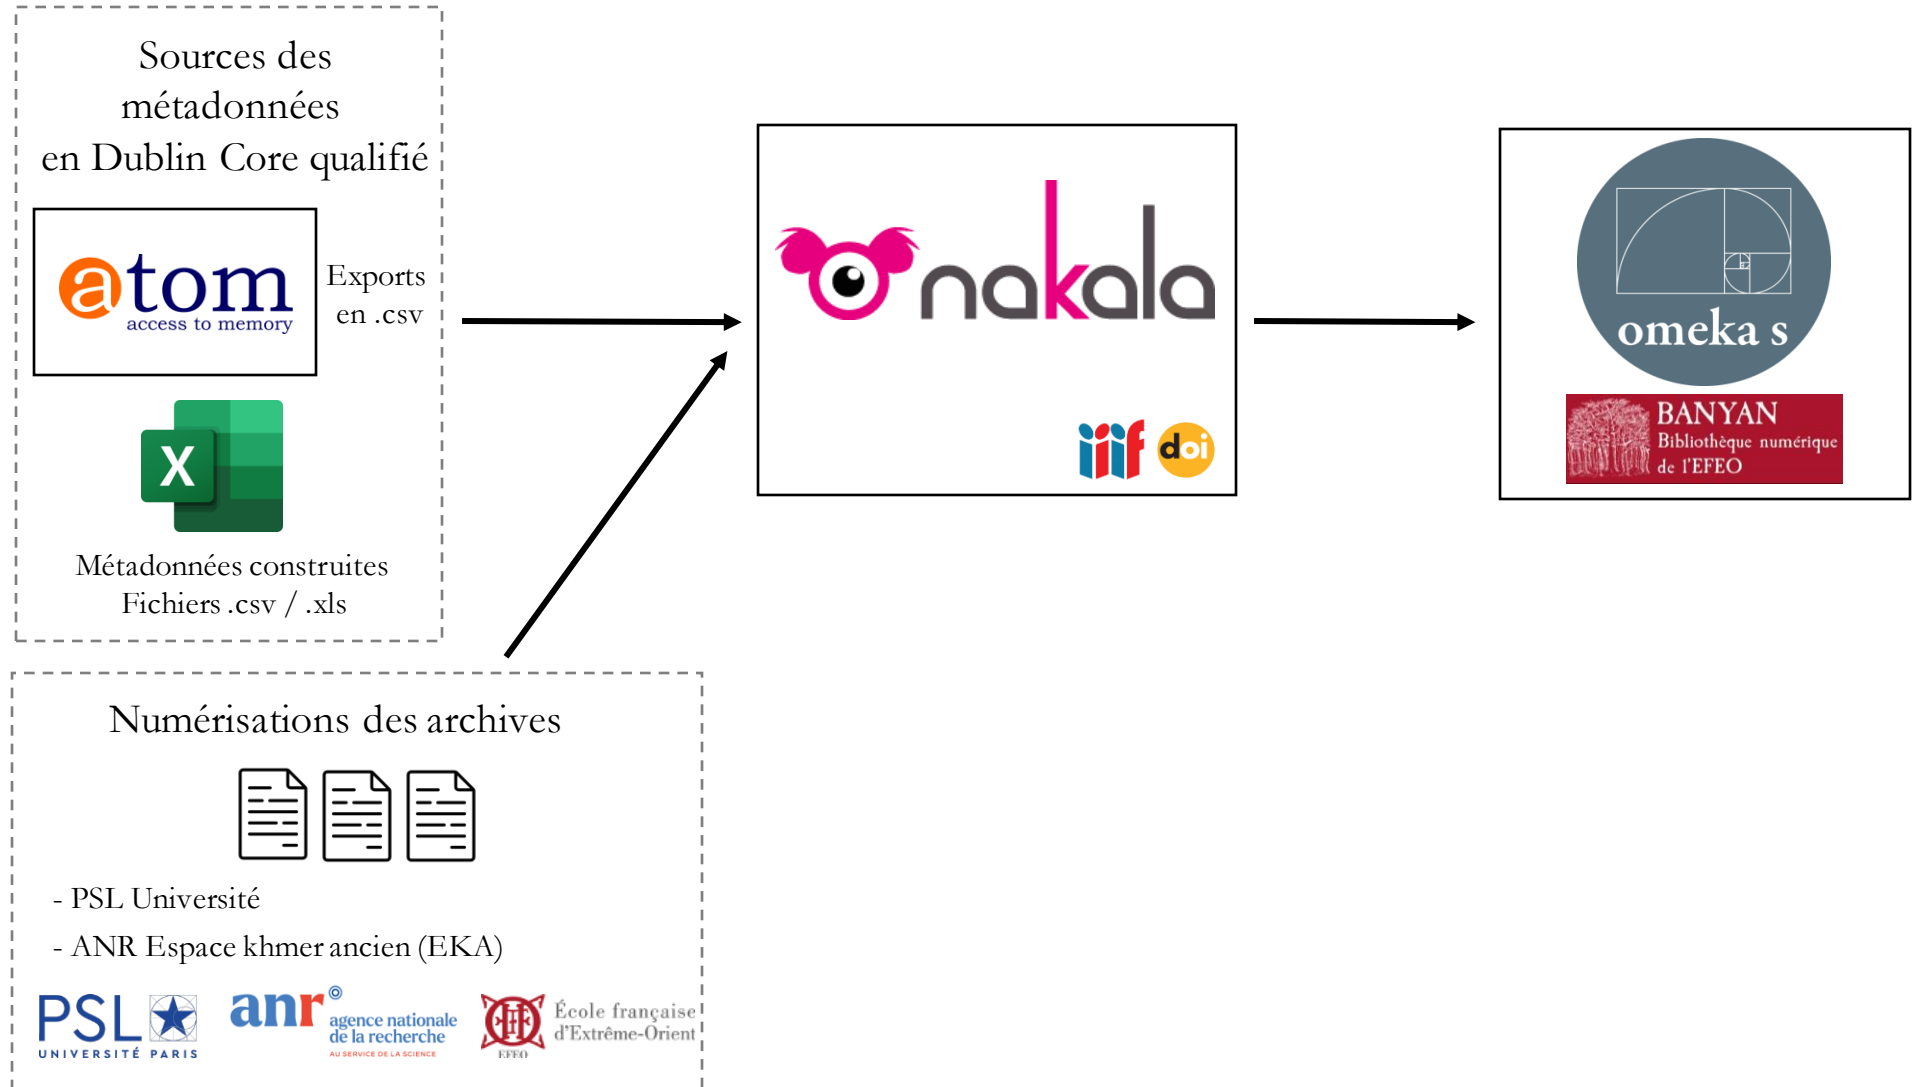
Sources des métadonnées en Dublin Core qualifié

atom
access to memory

Exports en .csv

X

Métadonnées construites
Fichiers .csv / .xls

nakala

iiif doi

omeka s

BANYAN
Bibliothèque numérique de l'EFEO

Numérisations des archives

- PSL Université

- ANR Espace khmer ancien (EKA)

PSL UNIVERSITÉ PARIS

anr agence nationale de la recherche AU SERVICE DE LA SCIENCE

EFEO École française d'Extrême-Orient